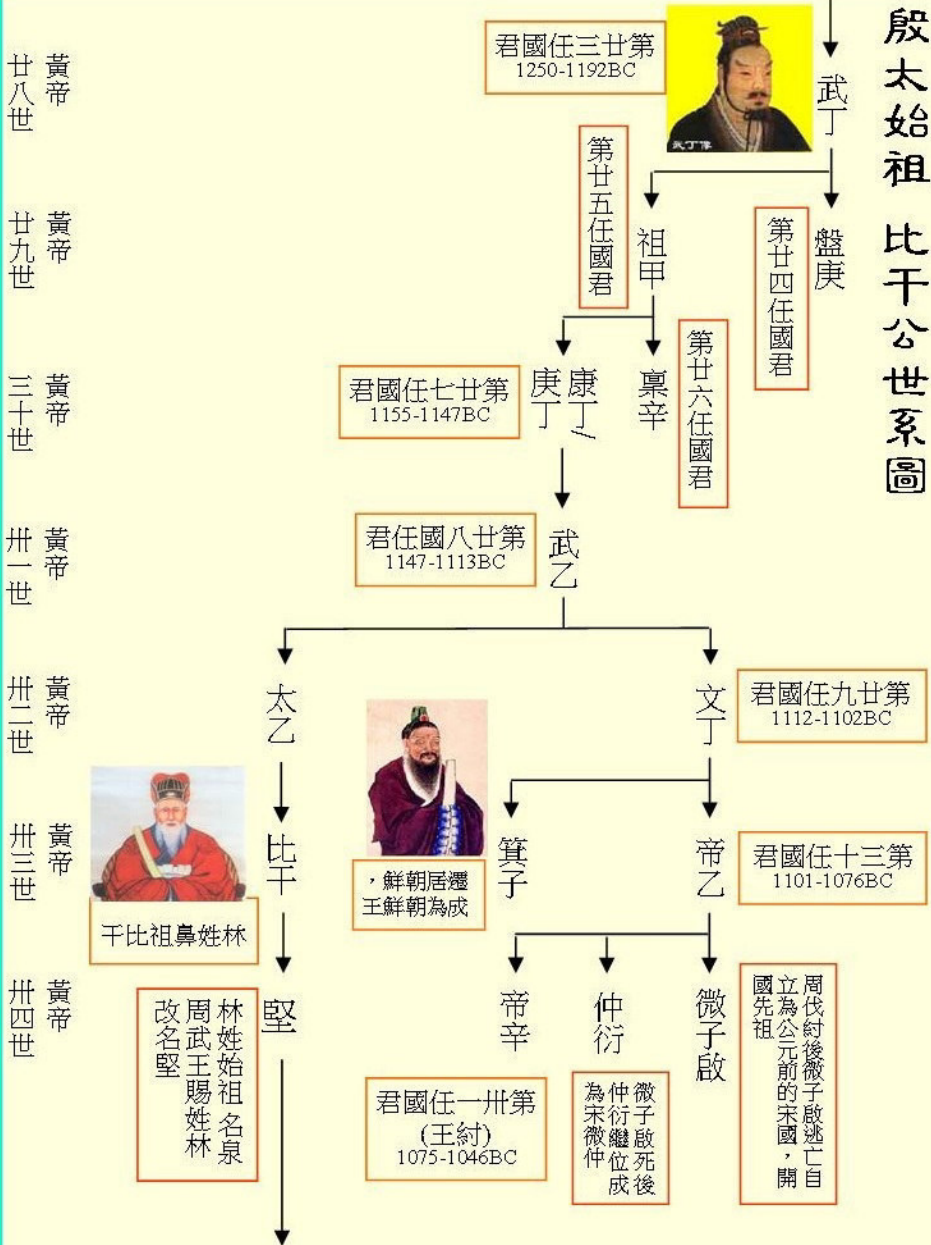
殷太始祖 比干公世系圖

黃帝廿八世
黃帝廿九世
黃帝三十世
黃帝卅一世
黃帝卅二世
黃帝卅三世
黃帝卅四世

君國任三廿第
1250-1192BC

武丁像

武丁

第廿五任國君

祖甲

盤庚

第廿四任國君

第廿六任國君

君國任七廿第
1155-1147BC

庚丁

康丁

廩辛

君任國八廿第
1147-1113BC

武乙

太乙

文丁

君國任九廿第
1112-1102BC

比干

箕子

帝乙

君國任十三第
1101-1076BC

干比祖鼻姓林

，鮮朝居遷王鮮朝為成

堅

林姓始祖 名泉 周武王賜姓林 改名堅

帝辛

仲衍

微子啟

君國任一卅第
(王紂)
1075-1046BC

微子啟死後仲衍繼位成為宋微仲

周伐紂後微子啟逃亡自立為公元前的宋國，開國先祖